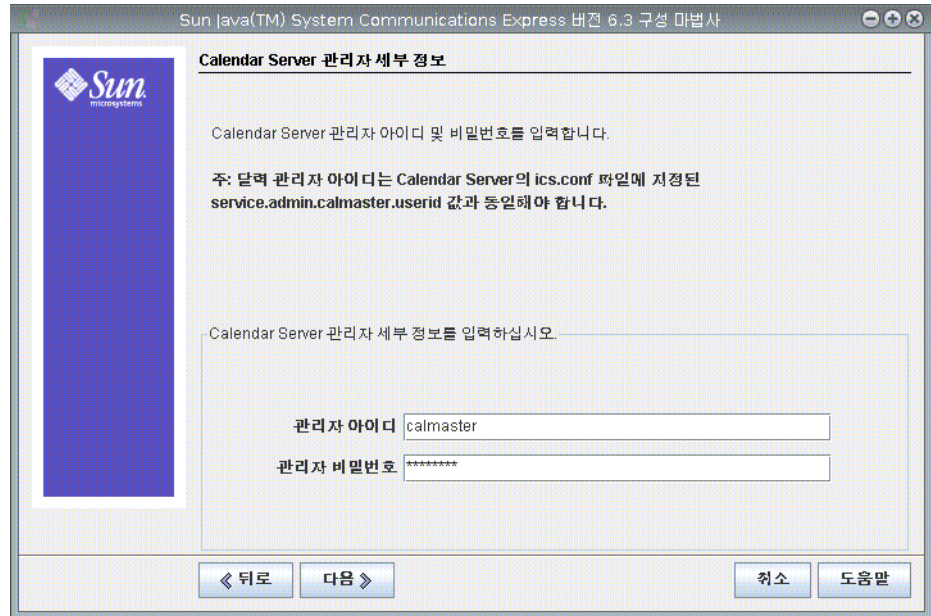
Sun Java(TM) System Communications Express 버전 6.3 구성 마법사

Sun microsystems

Calendar Server 관리자 세부 정보

Calendar Server 관리자 아이디 및 비밀번호를 입력합니다.

주: 달력 관리자 아이디는 Calendar Server의 ics.conf 파일에 지정된 service.admin.calmaster.userid 값과 동일해야 합니다.

Calendar Server 관리자 세부 정보를 입력하십시오.

관리자 아이디 calmaster

관리자 비밀번호 ********

《 뒤로

다음 》

취소

도움말